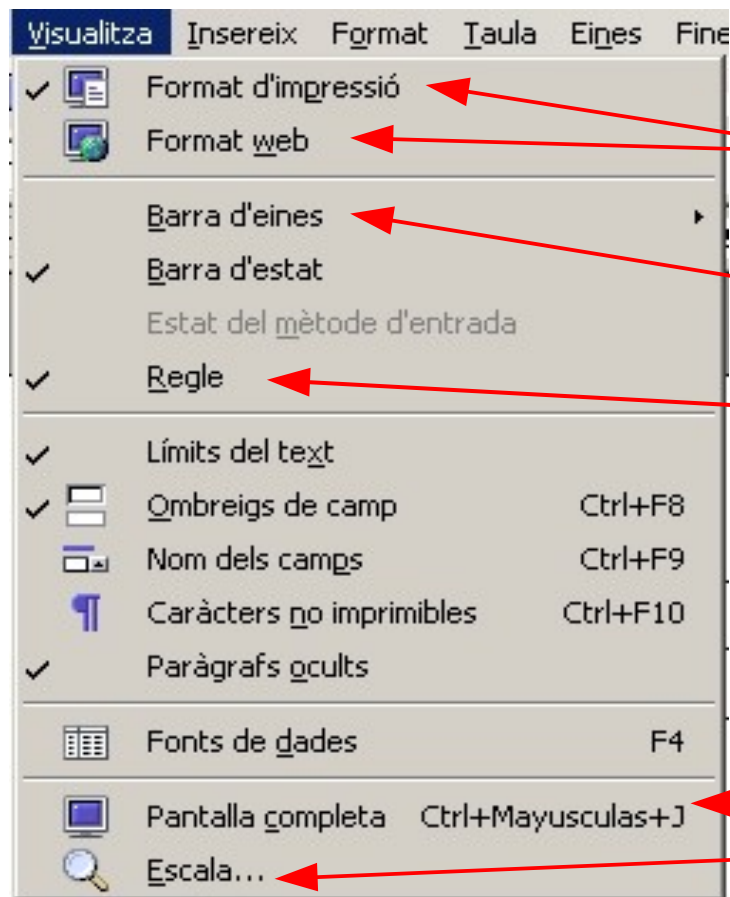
Visualitza Insereix Format Taula Eines Fine

Format d'impressió
Format web
Barra d'eines
Barra d'estat
Estat del mètode d'entrada
Regle
Límits del text
Ombreigs de camp Ctrl+F8
Nom dels camps Ctrl+F9
Caràcters no imprimibles Ctrl+F10
Paràgrafs ocults
Fonts de dades F4
Pantalla completa Ctrl+Mayusculas+J
Escala...